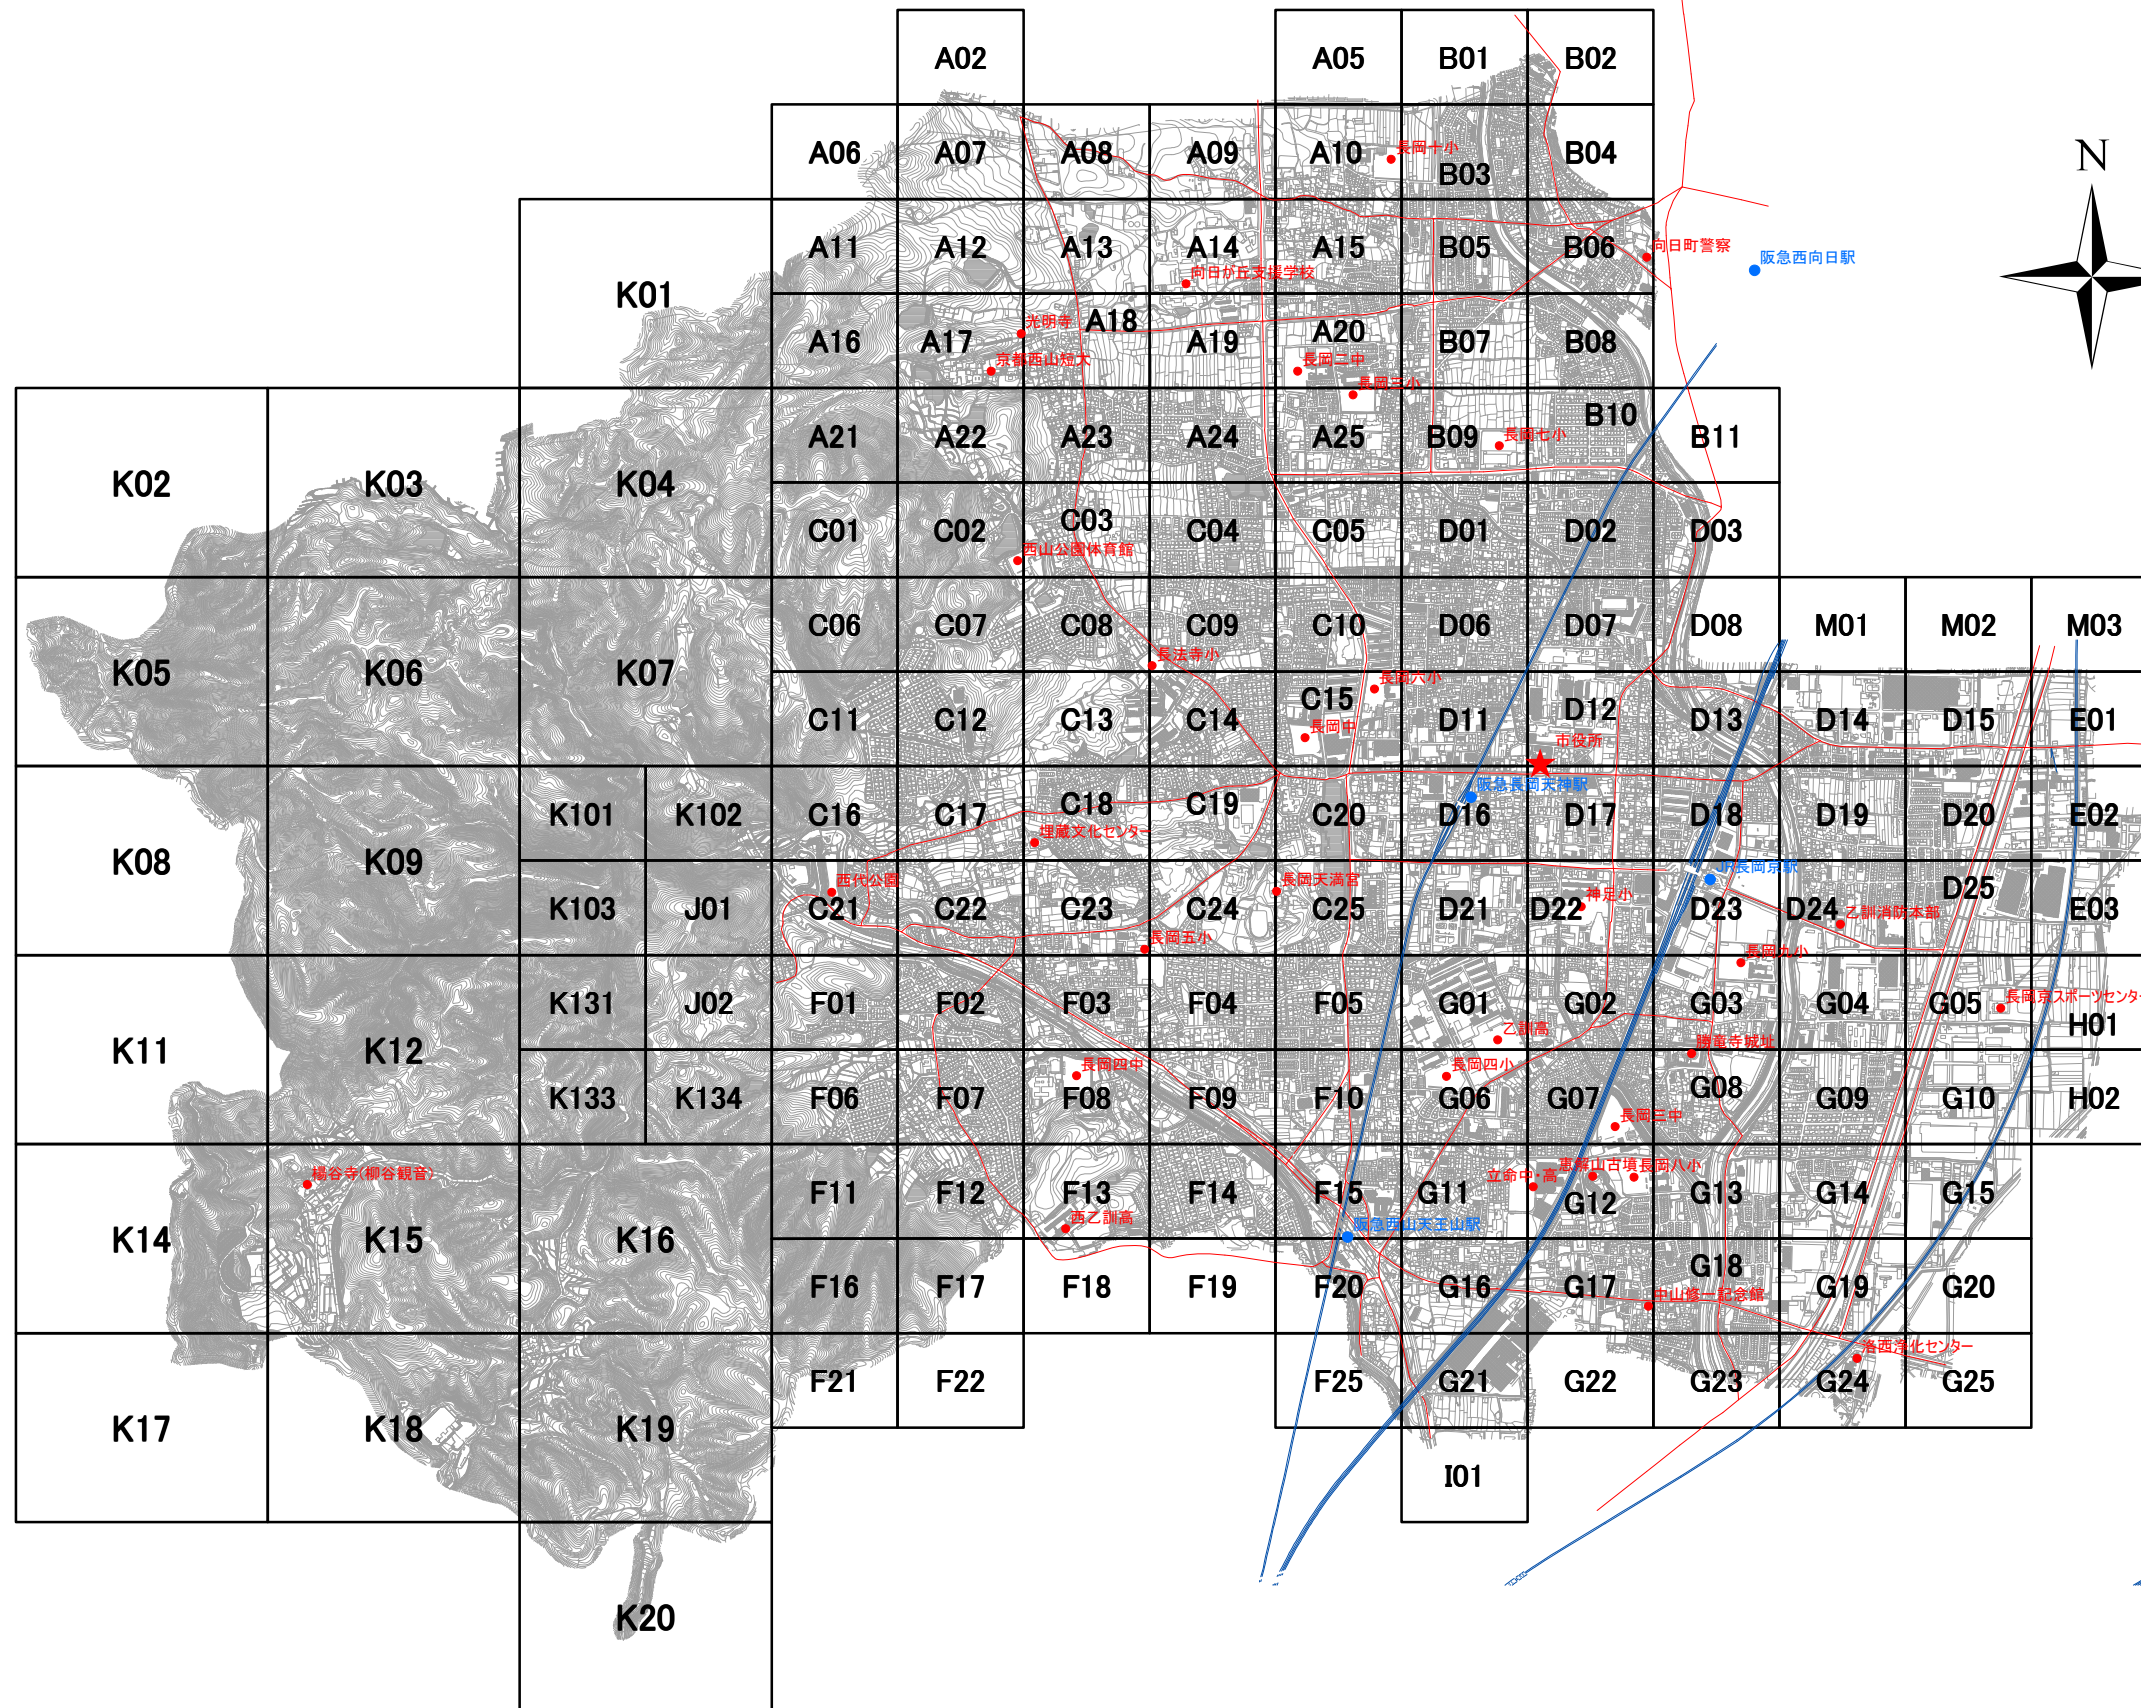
A02 A05 B01 B02
A06 A07 A08 A09 A10 長岡十小 B03 B04
N
A11 A12 A13 A14 向日が丘支援学校 A15 B05 B06 向日町警察 阪急西向日駅
K01
A16 A17 光明寺 京都西山短大 A18 A19 A20 長岡二中 長岡三小 B07 B08
K02 K03 K04 A21 A22 A23 A24 A25 B09 長岡七小 B10 B11
C01 C02 C03 西山公園体育館 C04 C05 D01 D02 D03
K05 K06 K07 C06 C07 C08 長法寺小 C09 C10 D06 D07 D08 M01 M02 M03
C11 C12 C13 C14 C15 長岡六小 長岡中 D11 D12 市役所 D13 D14 D15 E01
K08 K09 K101 K102 C16 C17 C18 埋蔵文化センター C19 C20 阪急長岡天神駅 D16 D17 D18 D19 D20 E02
K103 J01 C21 西代公園 C22 C23 C24 長岡五小 C25 長岡天満宮 D21 D22 神足小 JR長岡京駅 D23 D24 乙訓消防本部 D25 E03
K11 K12 K131 J02 F01 F02 F03 F04 F05 G01 乙訓高 G02 G03 勝竜寺城址 G04 G05 長岡京スポーツセンタ H01
K133 K134 F06 F07 F08 長岡四中 F09 F10 G06 長岡四小 G07 長岡三中 G08 G09 G10 H02
K14 楊谷寺(柳谷観音) K15 K16 F11 F12 F13 西乙訓高 F14 F15 阪急西山天王山駅 G11 立命中・高 恵解山古墳 長岡八小 G12 G13 G14 G15
F16 F17 F18 F19 F20 G16 G17 G18 中山修一記念館 G19 G20
K17 K18 K19 F21 F22 F25 G21 G22 G23 G24 洛西浄化センター G25
I01
K20